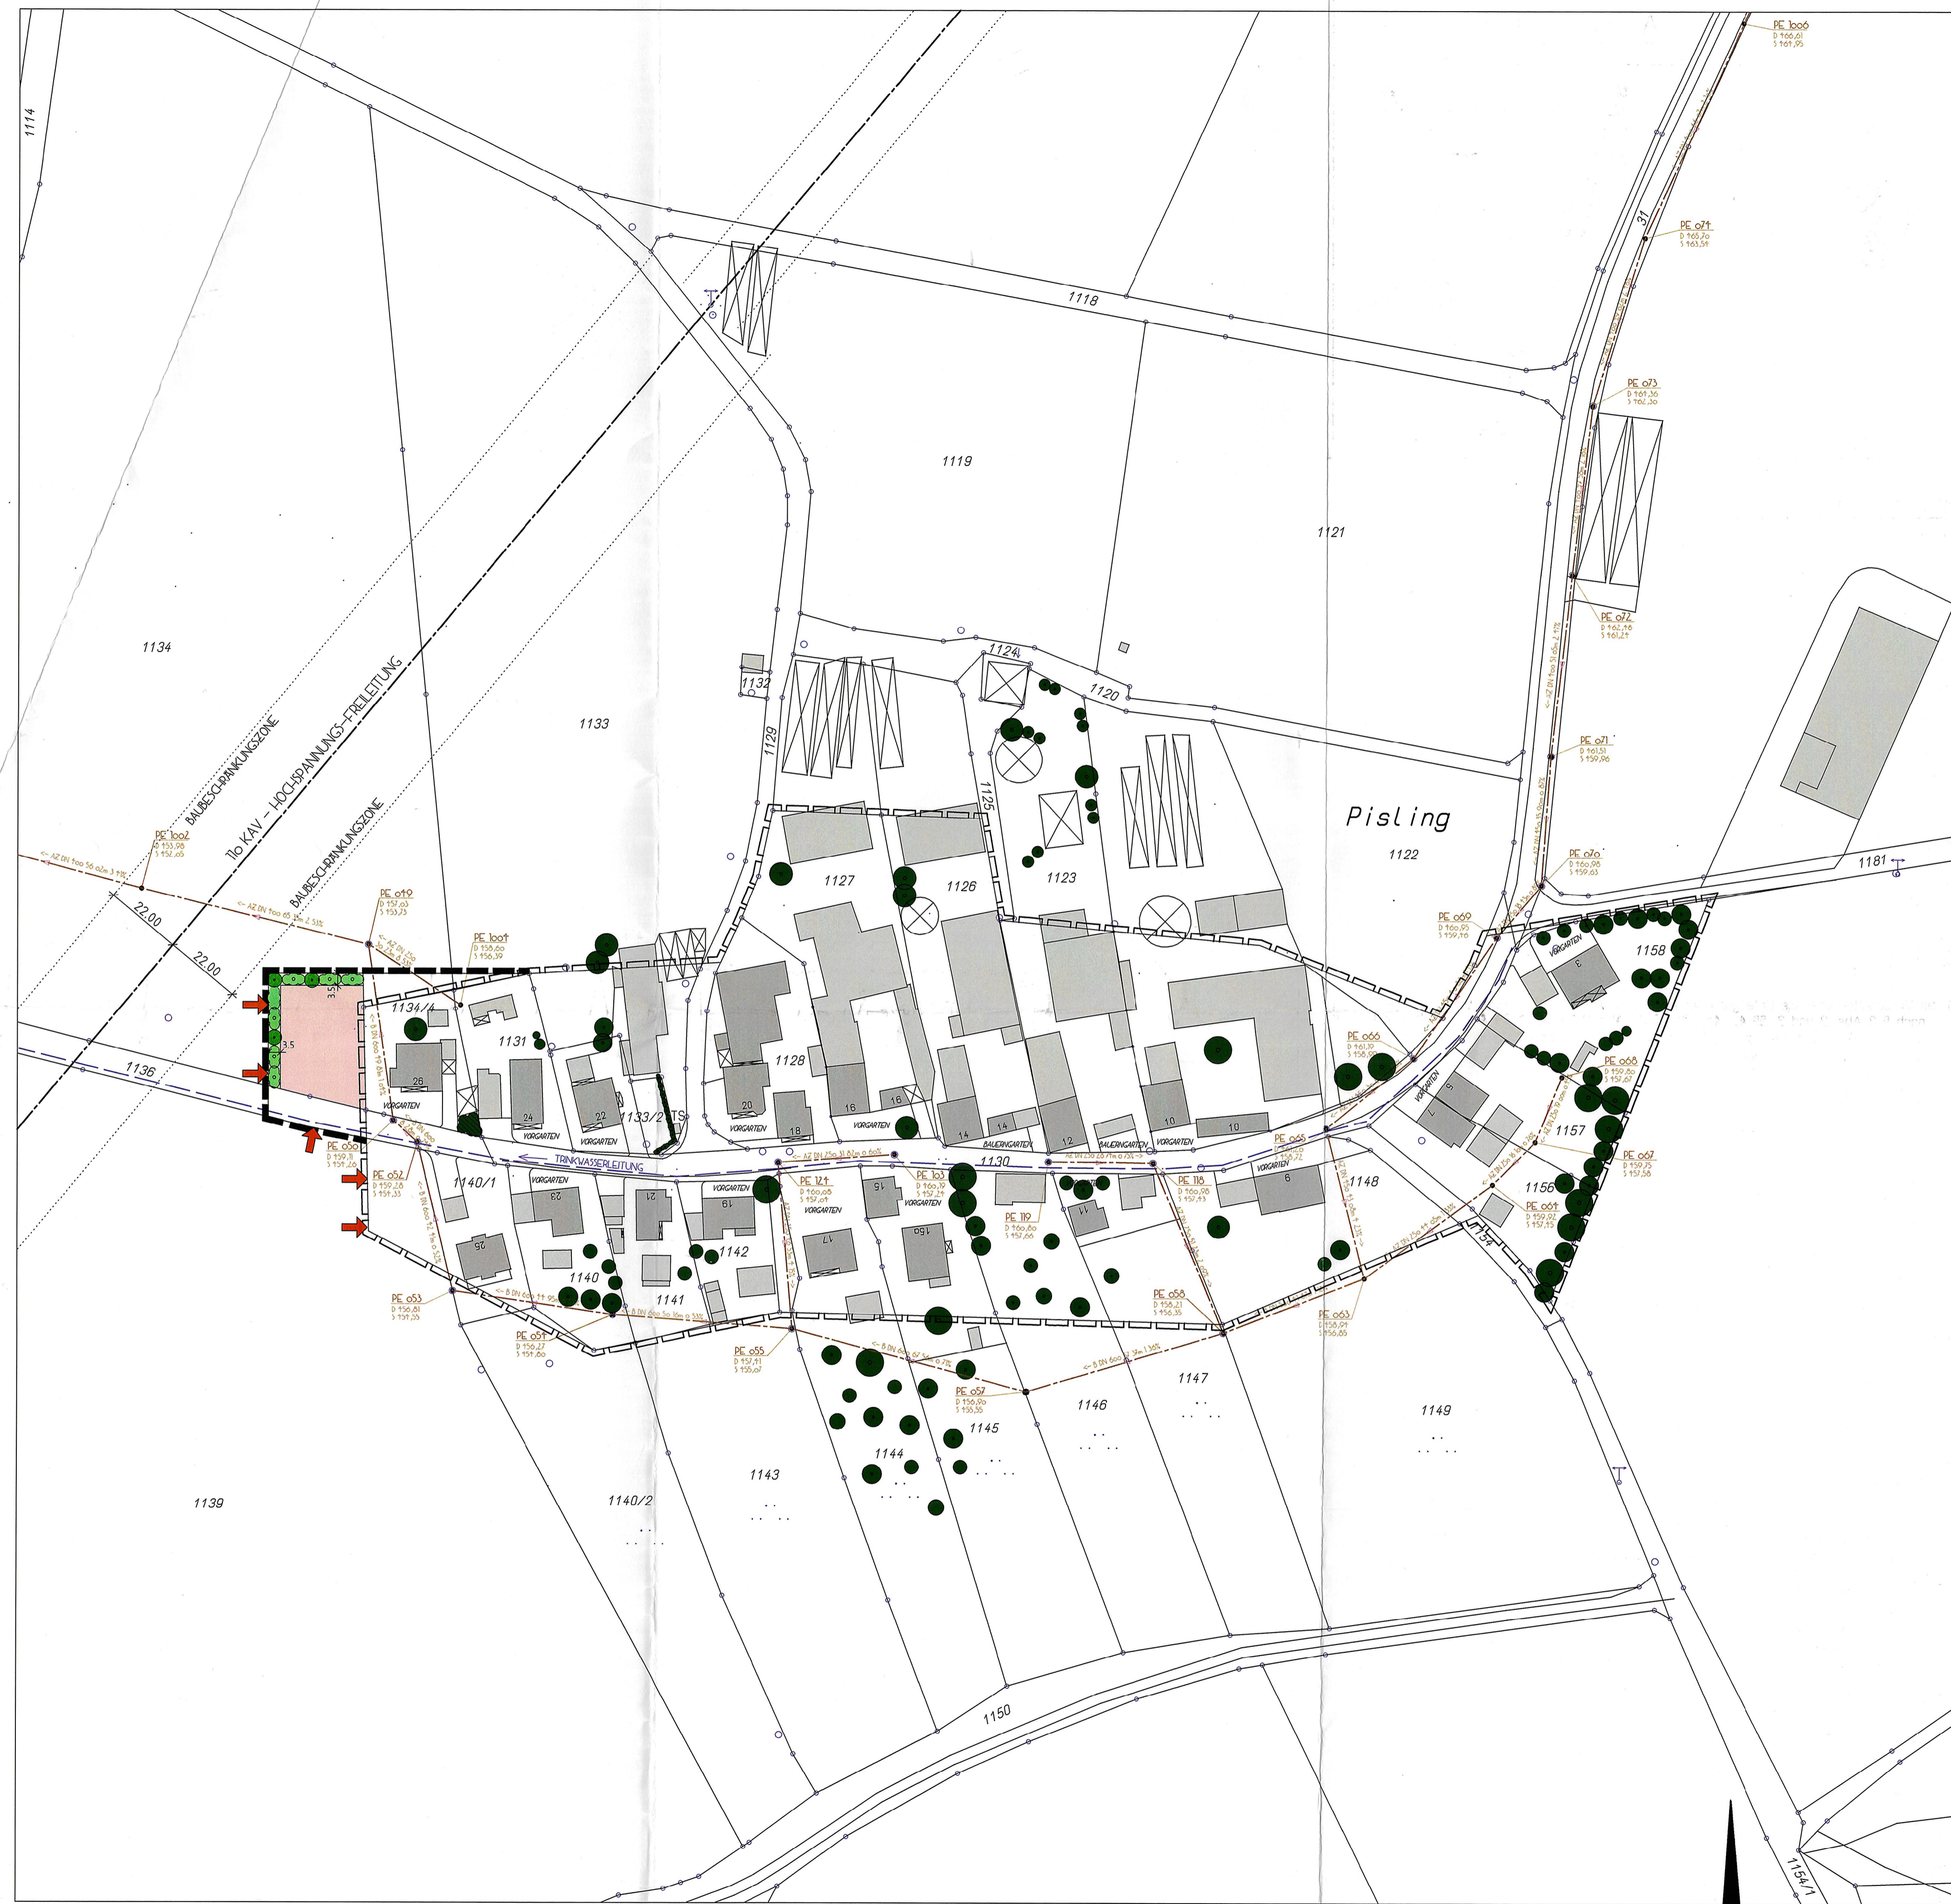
1114

PE 1006

31

PE 074

1118

PE 073

1119

1121

PE 072

1134

1133

1132

1124

1120

1129

1125

PE 071

Pisling

1122

BAUBESCHRÄNKUNGSZONE

110 KV - HOCHSPANNUNGS-FREILEITUNG

BAUBESCHRÄNKUNGSZONE

PE 1002

22.00

22.00

PE 049

PE 1004

1127

1126

1123

PE 070

1181

PE 069

1158

1134/4

1131

1128

3.5

3.5

1136

26

24

22

1133/2

TS

20

18

16

16

14

14

12

10

10

VORGARTEN

VORGARTEN

VORGARTEN

VORGARTEN

VORGARTEN

BAUERNGARTEN

BAUERNGARTEN

VORGARTEN

PE 066

PE 068

PE 050

PE 052

TRINKWASSERLEITUNG

1130

PE 124

PE 103

PE 065

PE 118

1157

PE 067

1140/1

VORGARTEN

VORGARTEN

VORGARTEN

VORGARTEN

1148

1156

PE 064

PE 119

25

23

21

19

17

15

15a

11

9

1142

1140

1141

PE 053

PE 054

PE 055

PE 058

PE 063

PE 057

1154

1147

1146

1149

1145

1144

1143

1140/2

1139

1150

1154/1